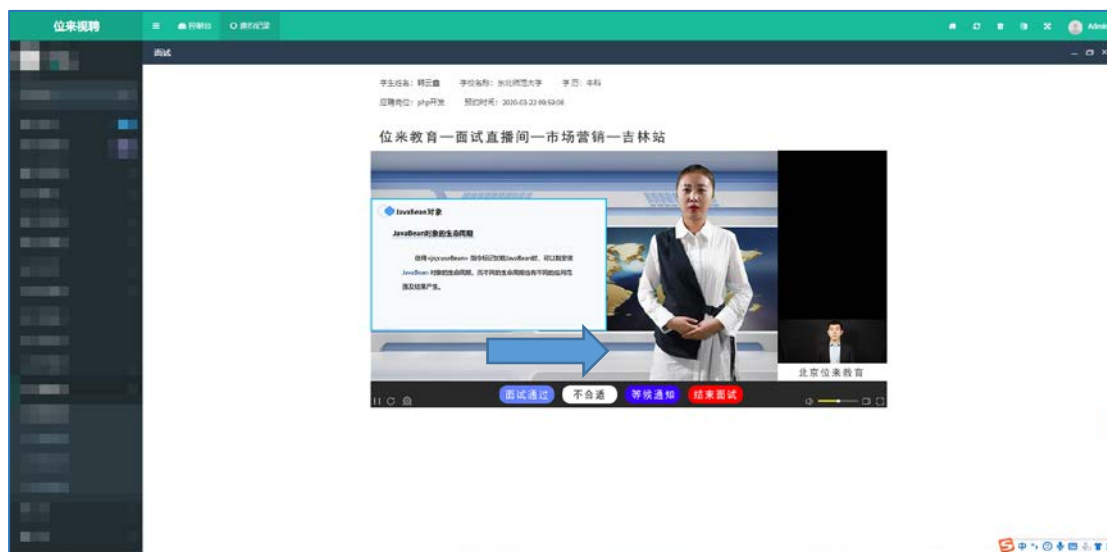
位来视聘

≡ 控制台 O 面试记录

Admin

面试

学生姓名：韩云鑫 学校名称：东北师范大学 学历：本科

应聘岗位：php开发 预约时间：2020-03-23 09:53:08

位来教育—面试直播间—市场营销—吉林站

JavaBean对象

JavaBean对象的生命周期

使用<jsp:useBean>指令标记加载JavaBean时，可以指定该JavaBean对象的生命周期，而不同的生命周期也有不同的应用范围及结果产生。

北京位来教育

面试通过 不合适 等候通知 结束面试